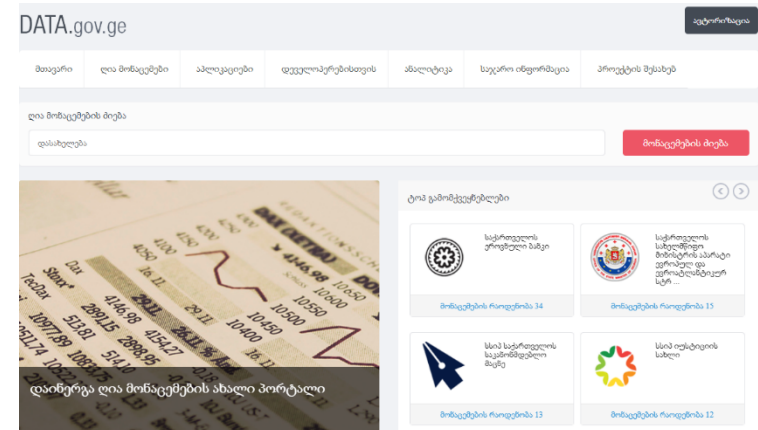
DATA.gov.ge

ავტორიზაცია

მთავარი | ღია მონაცემები | აპლიკაციები | დეველოპერებისთვის | ანალიტიკა | საჯარო ინფორმაცია | პროექტის შესახებ

ღია მონაცემების ძიება

დასახელება

მონაცემების ძიება

დაინერგა ღია მონაცემების ახალი პორტალი

ტოპ გამომქვეყნებლები

საქართველოს ეროვნული ბანკი

მონაცემების რაოდენობა 34

საქართველოს სახელმწიფო მინისტრის აპარატი ევროპულ და ევროატლანტიკურ სტრ ...

მონაცემების რაოდენობა 15

სსიპ საქართველოს სააპრომმეწარმეო მაკეც

მონაცემების რაოდენობა 13

სსიპ იუსტიციის სახლი

მონაცემების რაოდენობა 12